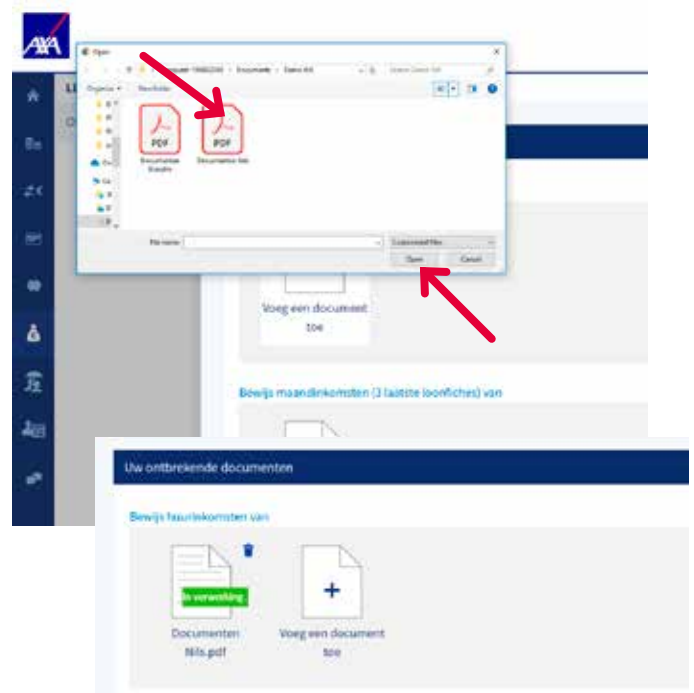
AXA

Open

Organize ▾ New folder

PDF
Documenten Elisabeth

PDF
Documenten Nils

File name:

Custom files

Open Cancel

Voeg een document toe

Bewijs maandinkomsten (3 laatste loonfiches) van

Uw ontbrekende documenten

Bewijs fauurinkomsten van

In verwerking

Documenten Nils.pdf

+

Voeg een document toe